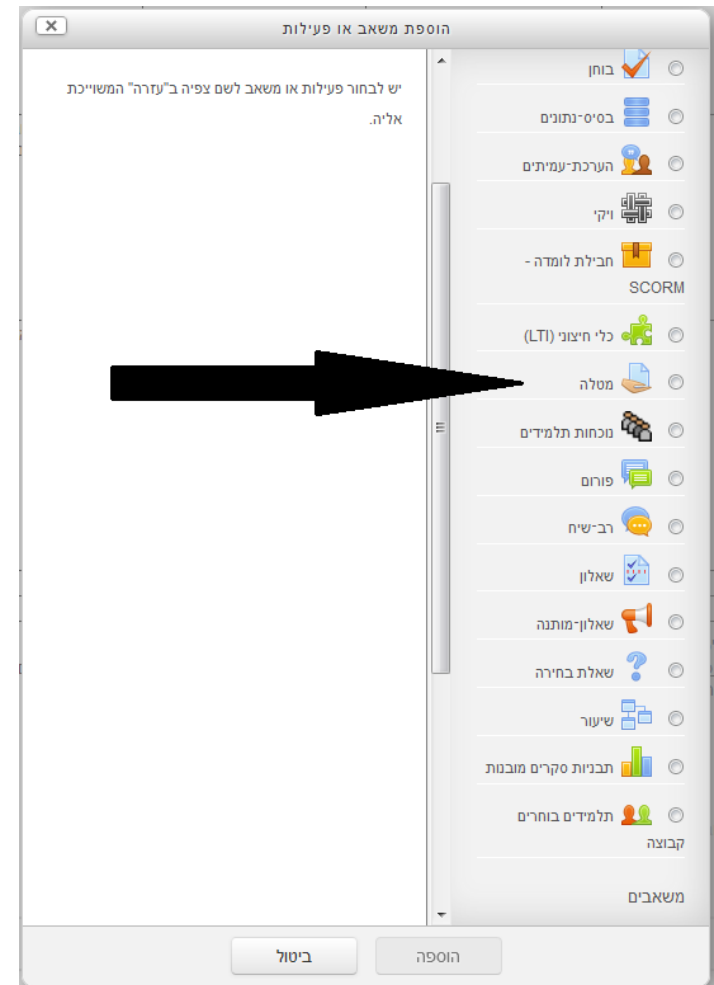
הוספת משאב או פעילות

בוחן
בסיס-נתונים
הערכת-עמיתים
ויקי
חבילת לומדה - SCORM
כלי חיצוני (LTI)
מטלה
נוכחות תלמידים
פורום
רב-שיח
שאלון
שאלון-מותנה
שאלת בחירה
שיעור
תבניות סקרים מובנות
תלמידים בוחרים קבוצה

משאבים

יש לבחור פעילות או משאב לשם צפיה ב"עזרה" המשוייכת אליה.

הוספה
ביטול